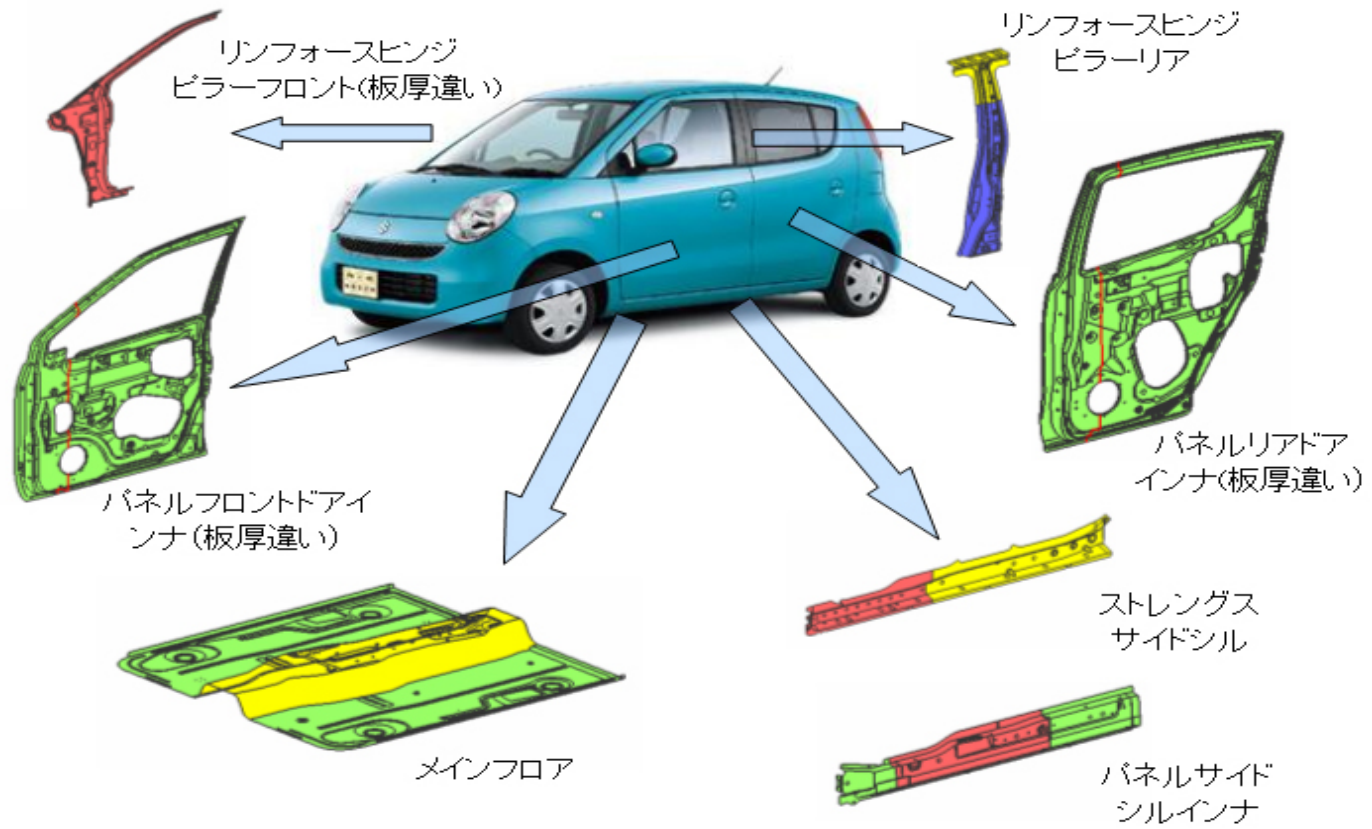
リンフォースヒンジ
ピラーフロント(板厚違い)

リンフォースヒンジ
ピラーリア

パネルリアドア
インナ(板厚違い)

パネルフロントドアイ
ンナ(板厚違い)

メインフロア

ストレングス
サイドシル

パネルサイド
シルインナ